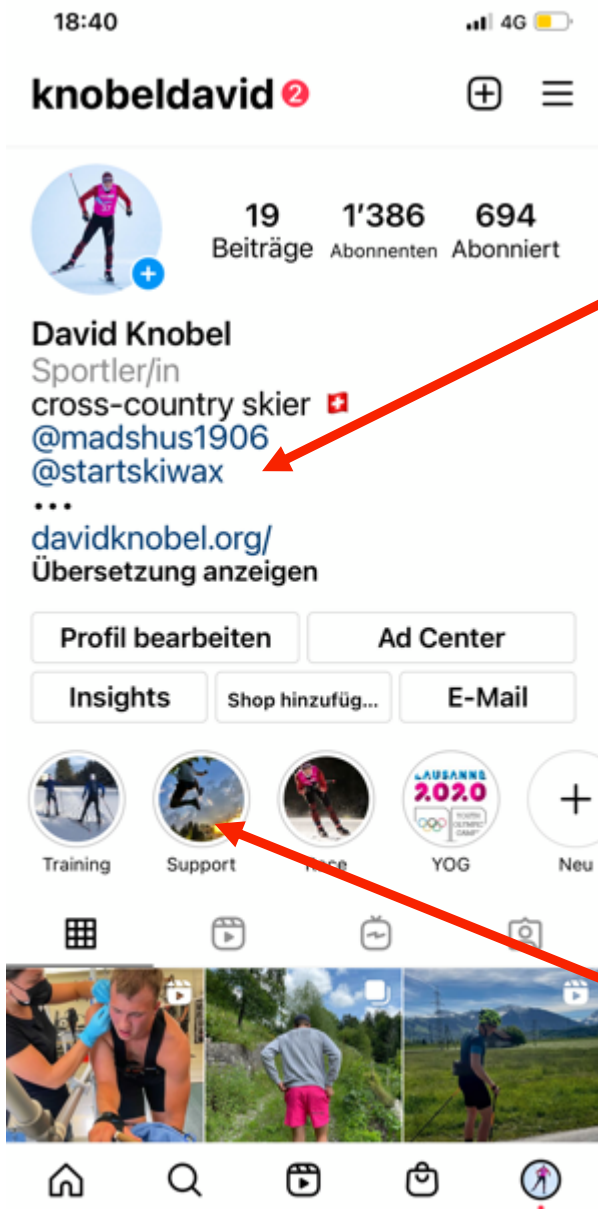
18:40

4G

knobeldavid 2

19 Beiträge
1'386 Abonnenten
694 Abonniert

David Knobel
Sportler/in
cross-country skier
@madshus1906
@startskiwax
...
davidknobel.org/
Übersetzung anzeigen

Profil bearbeiten
Ad Center
Insights
Shop hinzufüg...
E-Mail

Training
Support
Race
LAUSANNE 2020 YOUTH OLYMPIC GAMES
YOG
Neu